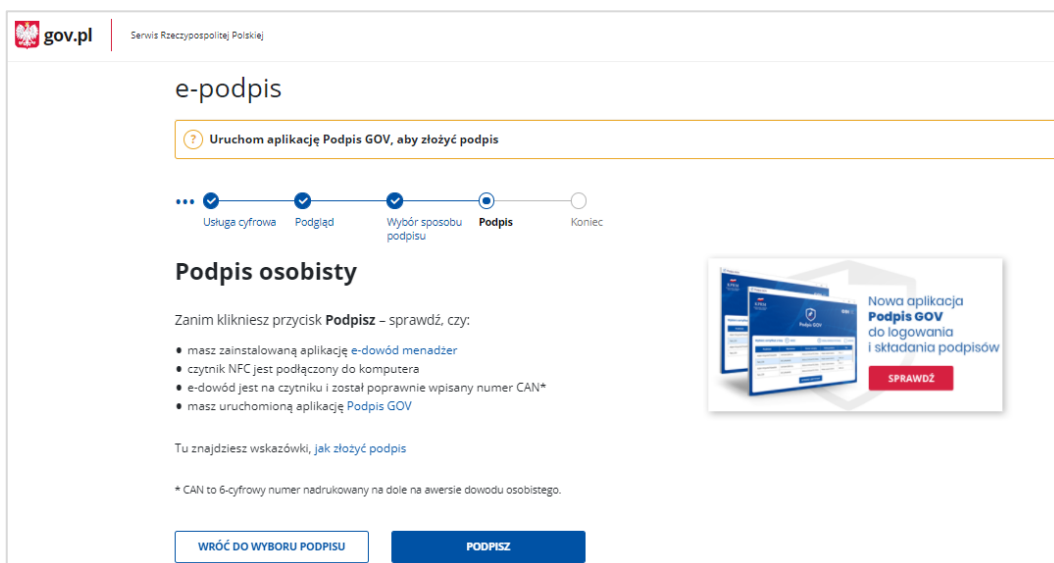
gov.pl

Serwis Rzeczypospolitej Polskiej

e-podpis

? Uruchom aplikację Podpis GOV, aby złożyć podpis

Usługa cyfrowa
Podgląd
Wybór sposobu podpisu
Podpis
Koniec

Podpis osobisty

Zanim klikniesz przycisk **Podpisz** – sprawdź, czy:

- masz zainstalowaną aplikację e-dowód menadżer
- czytnik NFC jest podłączony do komputera
- e-dowód jest na czytniku i został poprawnie wpisany numer CAN*
- masz uruchomioną aplikację Podpis GOV

Tu znajdziesz wskazówki, jak złożyć podpis

* CAN to 6-cyfrowy numer nadrukowany na dole na awersie dowodu osobistego.

WRÓĆ DO WYBORU PODPISU

PODPISZ

Podpis GOV

Nowa aplikacja
Podpis GOV
do logowania
i składania podpisów

SPRAWDŹ